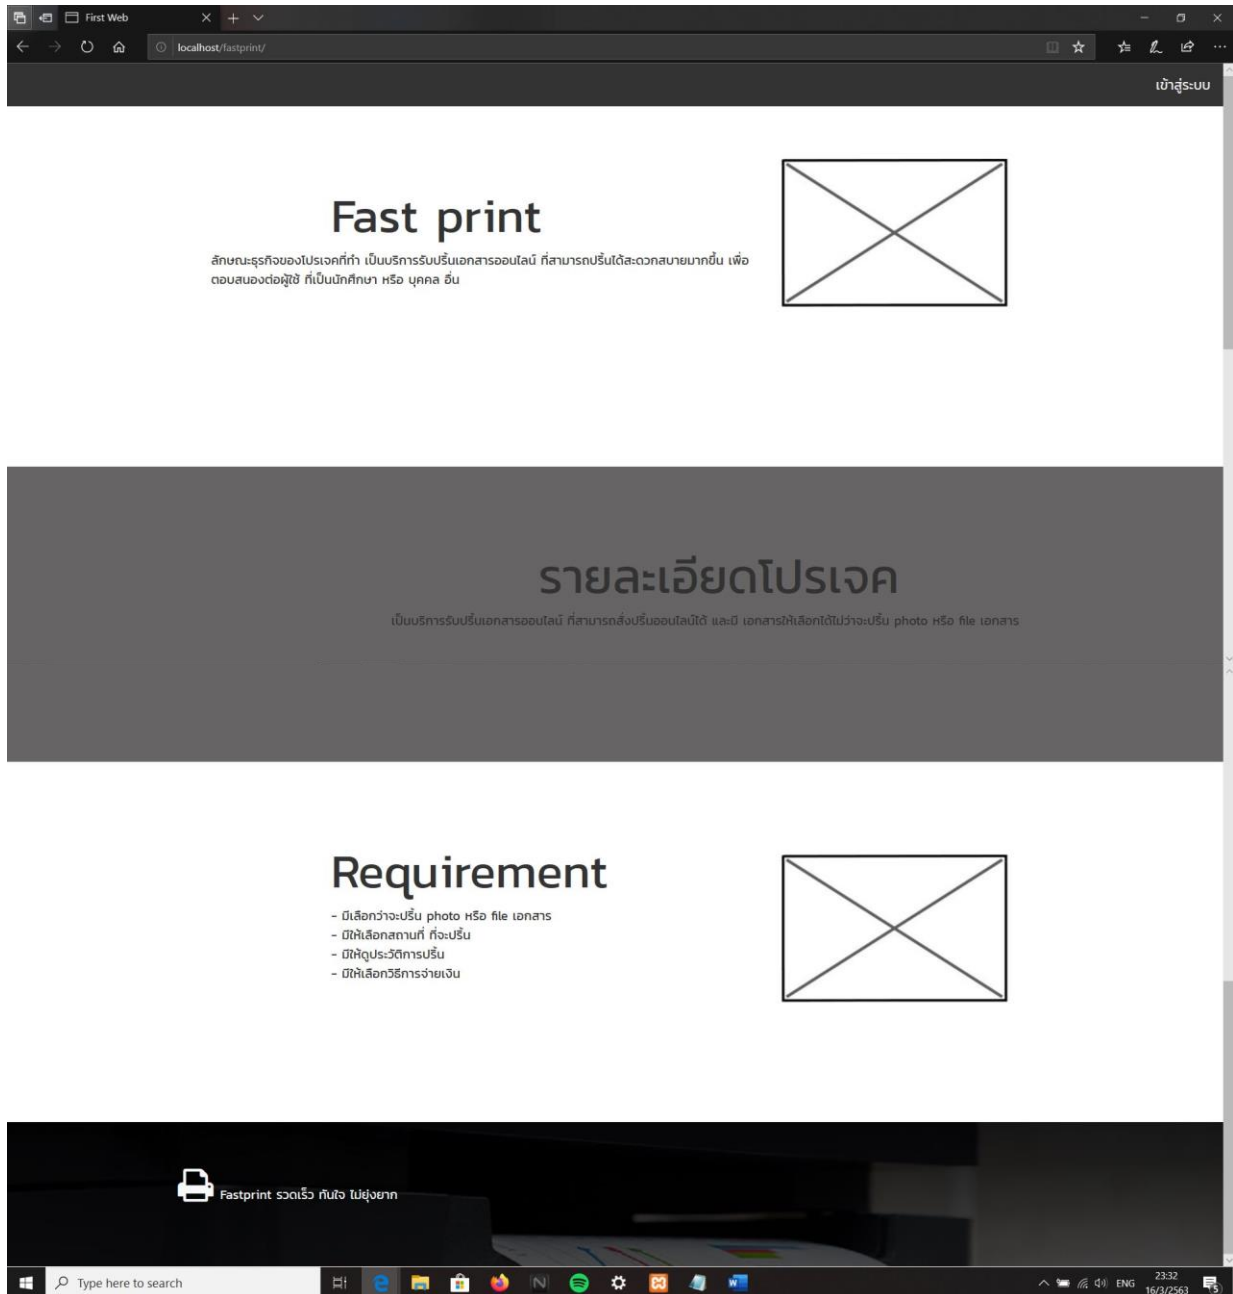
First Web

localhost/fastprint/

เข้าสู่ระบบ

Fast print

ลักษณะธุรกิจของโปรเจคที่ทำ เป็นบริการรับปริ้นเอกสารออนไลน์ ที่สามารถปริ้นได้สะดวกสบายมากขึ้น เพื่อตอบสนองต่อผู้ใช้ ที่เป็นนักศึกษา หรือ บุคคล อื่น

รายละเอียดโปรเจค

เป็นบริการรับปริ้นเอกสารออนไลน์ ที่สามารถสั่งปริ้นออนไลน์ได้ และมี เอกสารให้เลือกได้ไม่ว่าจะปริ้น photo หรือ file เอกสาร

Requirement

- มีเลือกว่าจะปริ้น photo หรือ file เอกสาร
- มีให้เลือกสถานที่ ที่จะปริ้น
- มีให้ดูประวัติการปริ้น
- มีให้เลือกวิธีการจ่ายเงิน

Fastprint รวดเร็ว ทันใจ ไม่ยุ่งยาก

Type here to search

ENG 23:32 16/3/2563